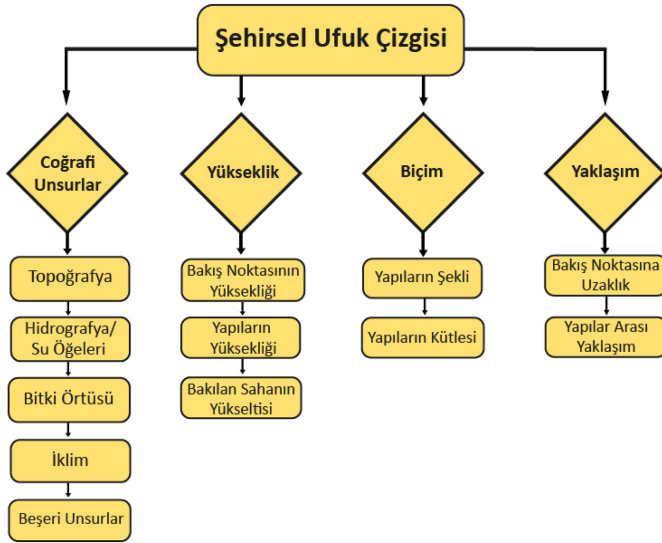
Şehirsel Ufuk Çizgisi

Coğrafi Unsurlar

Topoğrafya

Hidrografya/ Su Öğeleri

Bitki Örtüsü

İklim

Beşeri Unsurlar

Yükseklik

Bakış Noktasının Yüksekliği

Yapıların Yüksekliği

Bakılan Sahanın Yükseltisi

Biçim

Yapıların Şekli

Yapıların Kütlesi

Yaklaşım

Bakış Noktasına Uzaklık

Yapılar Arası Yaklaşım